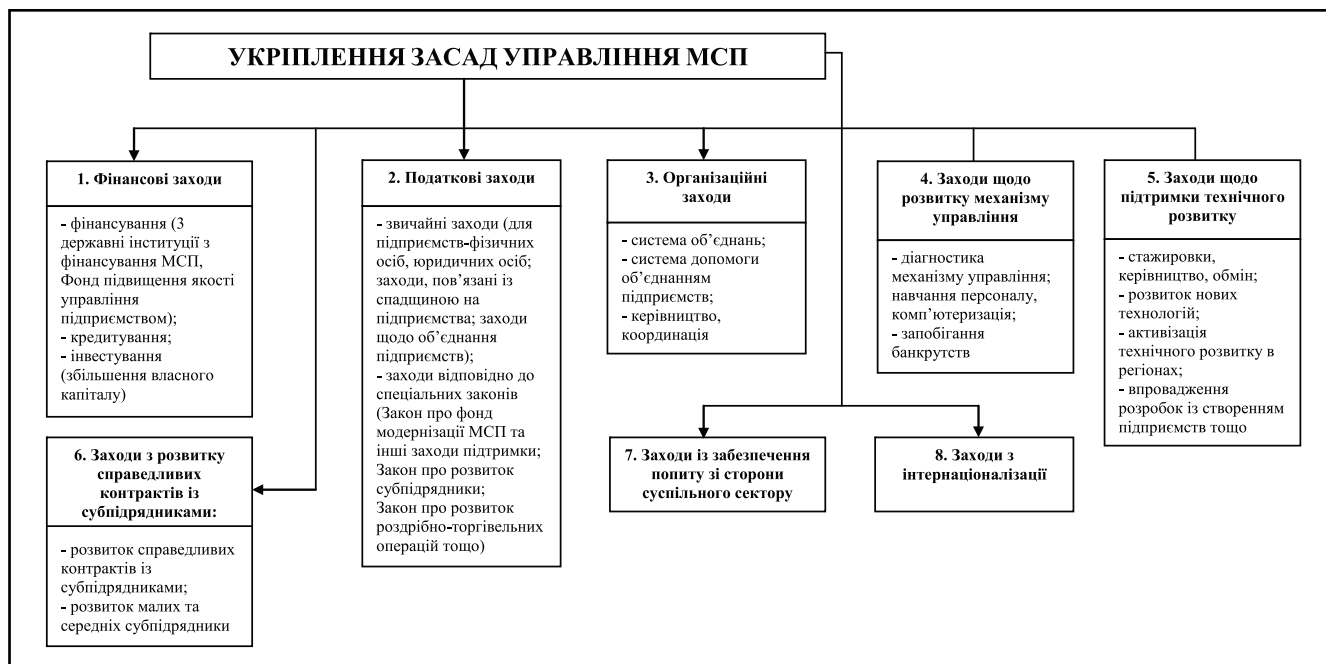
УКРІПЛЕННЯ ЗАСАД УПРАВЛІННЯ МСП

1. Фінансові заходи

- фінансування (3 державні інституції з фінансування МСП, Фонд підвищення якості управління підприємством);
- кредитування;
- інвестування (збільшення власного капіталу)

2. Податкові заходи

- звичайні заходи (для підприємств-фізичних осіб, юридичних осіб; заходи, пов'язані із спадщиною на підприємства; заходи щодо об'єднання підприємств);
- заходи відповідно до спеціальних законів (Закон про фонд модернізації МСП та інші заходи підтримки; Закон про розвиток субпідрядники; Закон про розвиток роздрібно-торгівельних операцій тощо)

3. Організаційні заходи

- система об'єднань;
- система допомоги об'єднанням підприємств;
- керівництво, координація

4. Заходи щодо розвитку механізму управління

- діагностика механізму управління; навчання персоналу, комп'ютеризація;
- запобігання банкрутств

5. Заходи щодо підтримки технічного розвитку

- стажировки, керівництво, обмін;
- розвиток нових технологій;
- активізація технічного розвитку в регіонах;
- впровадження розробок із створенням підприємств тощо

6. Заходи з розвитку справедливих контрактів із субпідрядниками:

- розвиток справедливих контрактів із субпідрядниками;
- розвиток малих та середніх субпідрядники

7. Заходи із забезпечення попиту зі сторони суспільного сектору

8. Заходи з інтернаціоналізації